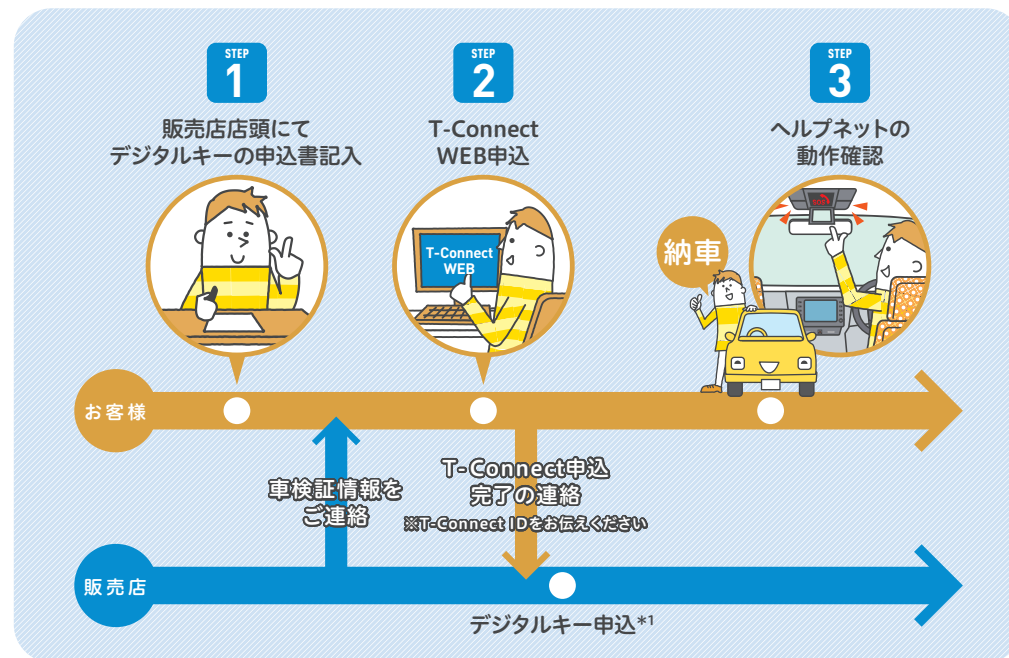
STEP 1
販売店店頭にて
デジタルキーの申込書記入

STEP 2
T-Connect
WEB申込

T-Connect
WEB

STEP 3
ヘルプネットの
動作確認

SOS

納車

お客様

車検証情報を
ご連絡

T-Connect申込
完了の連絡
※T-Connect IDをお伝えください

販売店

デジタルキー申込$^{*1}$